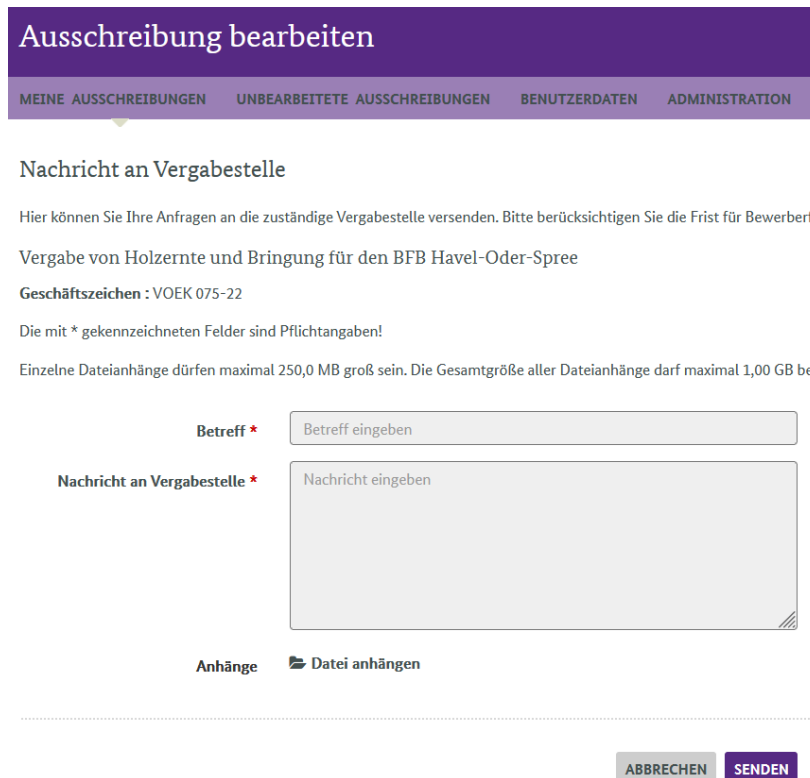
Ausschreibung bearbeiten

MEINE AUSSCHREIBUNGEN UNBEARBEITETE AUSSCHREIBUNGEN BENUTZERDATEN ADMINISTRATION

Nachricht an Vergabestelle

Hier können Sie Ihre Anfragen an die zuständige Vergabestelle versenden. Bitte berücksichtigen Sie die Frist für Bewerber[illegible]

Vergabe von Holzernte und Bringung für den BFB Havel-Oder-Spree

Geschäftszeichen : VOEK 075-22

Die mit * gekennzeichneten Felder sind Pflichtangaben!

Einzelne Dateianhänge dürfen maximal 250,0 MB groß sein. Die Gesamtgröße aller Dateianhänge darf maximal 1,00 GB be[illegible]

Betreff * Betreff eingeben

Nachricht an Vergabestelle * Nachricht eingeben

Anhänge Datei anhängen

ABBRECHEN SENDEN